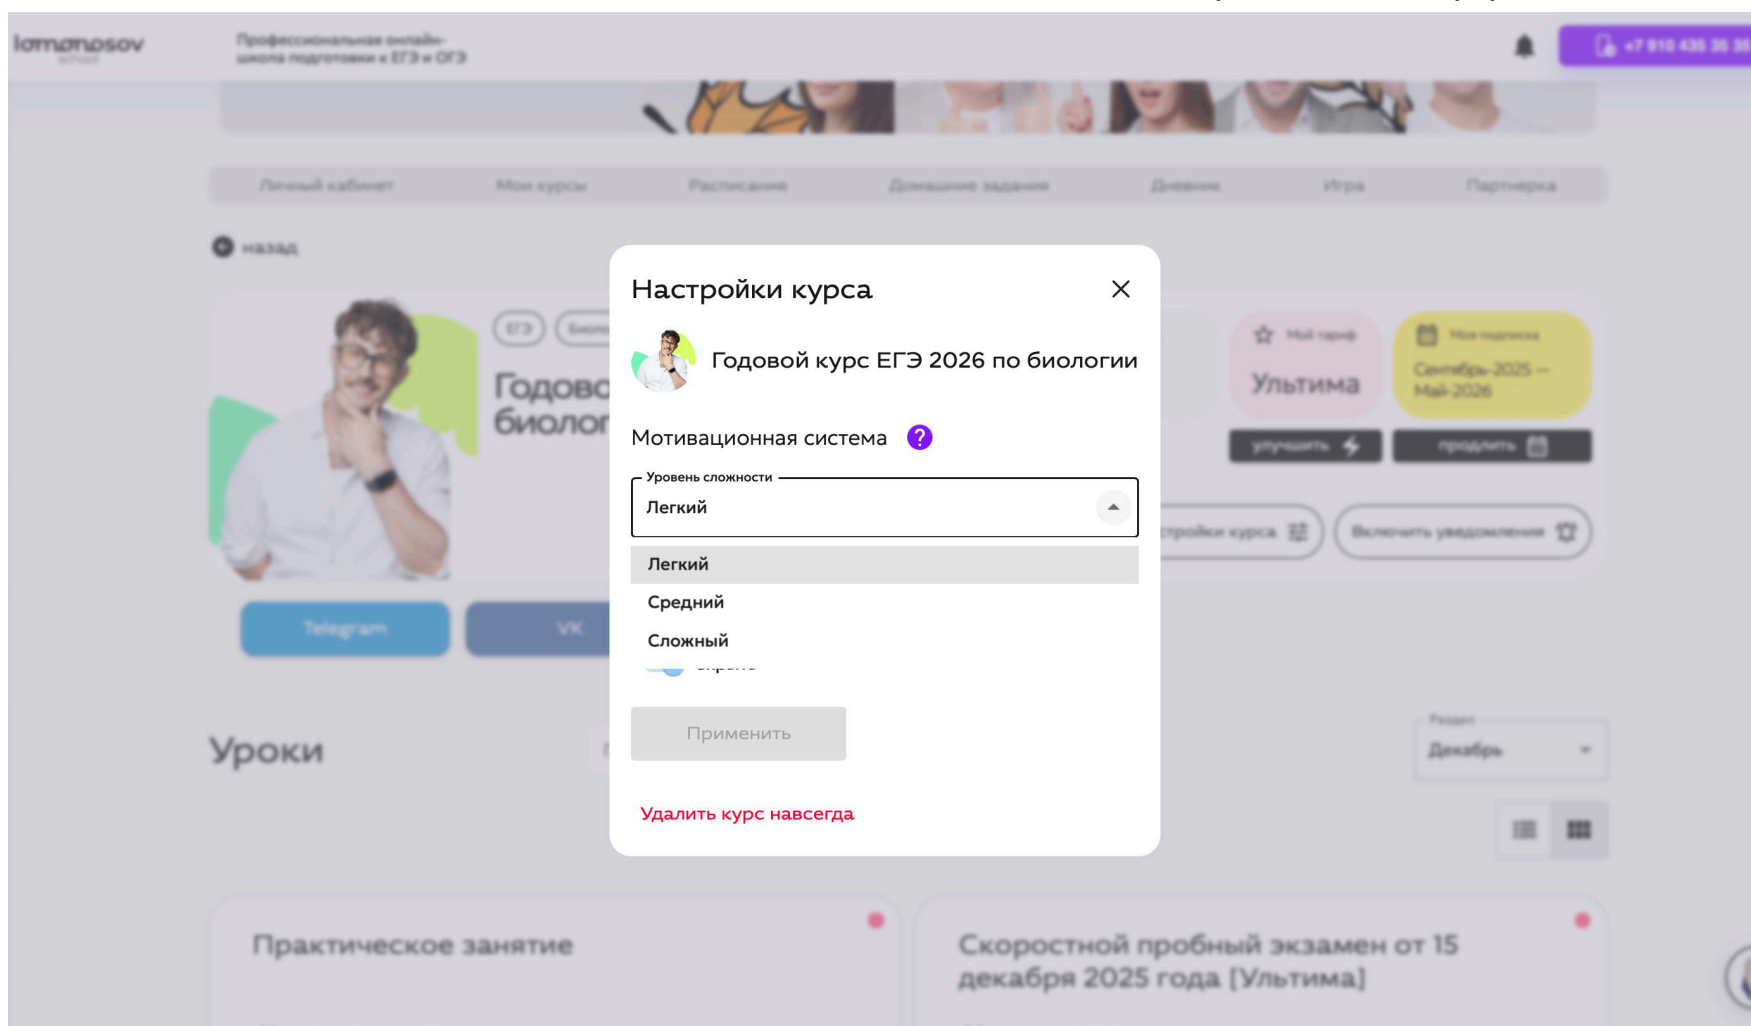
lomonosov school

Профессиональная онлайн-школа подготовки к ЕГЭ и ОГЭ

+7 910 435 35 35

Личный кабинет Мои курсы Расписание Домашние задания Дневник Игра Партнерка

назад

ЕГЭ Биоло

Годово биолог

Мой тариф Ультима

Моя подписка Сентябрь 2025 — Май 2026

улучшить продлить

стройки курса Включить уведомления

Telegram VK

Настройки курса

Годовой курс ЕГЭ 2026 по биологии

Мотивационная система ?

Уровень сложности

Легкий

Легкий

Средний

Сложный

Применить

Удалить курс навсегда

Уроки

Раздел Декабрь

Практическое занятие

Скоростной пробный экзамен от 15 декабря 2025 года [Ультима]